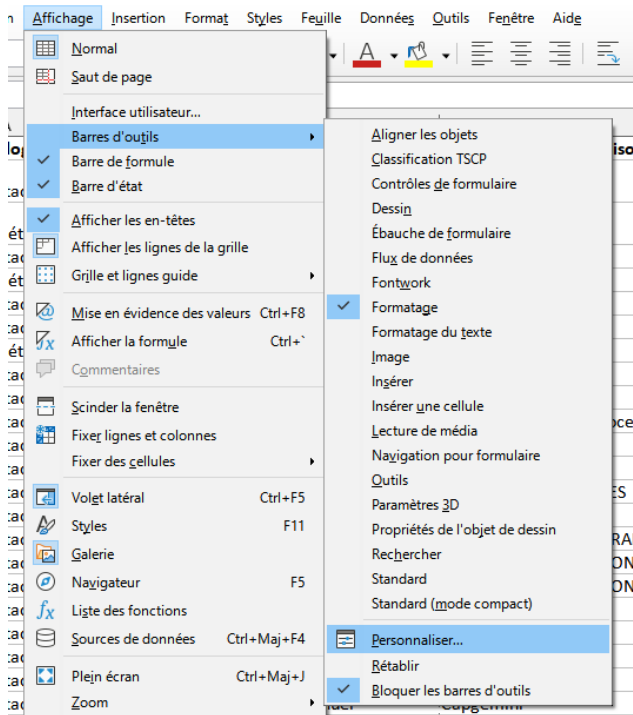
n Affichage Insertion Format Styles Feuille Données Outils Fenêtre Aide

Normal
Saut de page
Interface utilisateur...
Barres d'outils
Barre de formule
Barre d'état
Afficher les en-têtes
Afficher les lignes de la grille
Grille et lignes guide
Mise en évidence des valeurs Ctrl+F8
Afficher la formule Ctrl+`
Commentaires
Scinder la fenêtre
Fixer lignes et colonnes
Fixer des cellules
Volet latéral Ctrl+F5
Styles F11
Galerie
Navigateur F5
Liste des fonctions
Sources de données Ctrl+Maj+F4
Plein écran Ctrl+Maj+J
Zoom

Aligner les objets
Classification TSCP
Contrôles de formulaire
Dessin
Ébauche de formulaire
Flux de données
Fontwork
Formatage
Formatage du texte
Image
Insérer
Insérer une cellule
Lecture de média
Navigation pour formulaire
Outils
Paramètres 3D
Propriétés de l'objet de dessin
Rechercher
Standard
Standard (mode compact)
Personnaliser...
Rétablir
Bloquer les barres d'outils